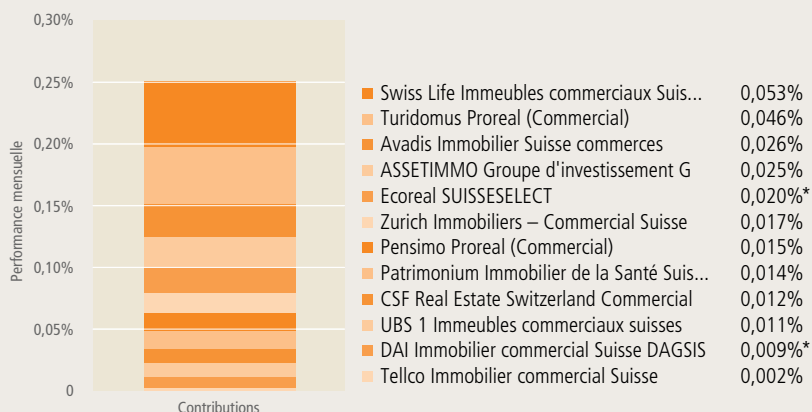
0,30%
0,25%
0,20%
0,15%
0,10%
0,05%
0

Performance mensuelle

Contributions

| | |
|---|---|
| Swiss Life Immeubles commerciaux Suis... | 0,053% |
| Turidomus Proreal (Commercial) | 0,046% |
| Avadis Immobilier Suisse commerces | 0,026% |
| ASSETIMMO Groupe d'investissement G | 0,025% |
| Ecoreal SUISSESELECT | 0,020%* |
| Zurich Immobiliers – Commercial Suisse | 0,017% |
| Pensimo Proreal (Commercial) | 0,015% |
| Patrimonium Immobilier de la Santé Suis... | 0,014% |
| CSF Real Estate Switzerland Commercial | 0,012% |
| UBS 1 Immeubles commerciaux suisses | 0,011% |
| DAI Immobilier commercial Suisse DAGSIS | 0,009%* |
| Tellco Immobilier commercial Suisse | 0,002% |